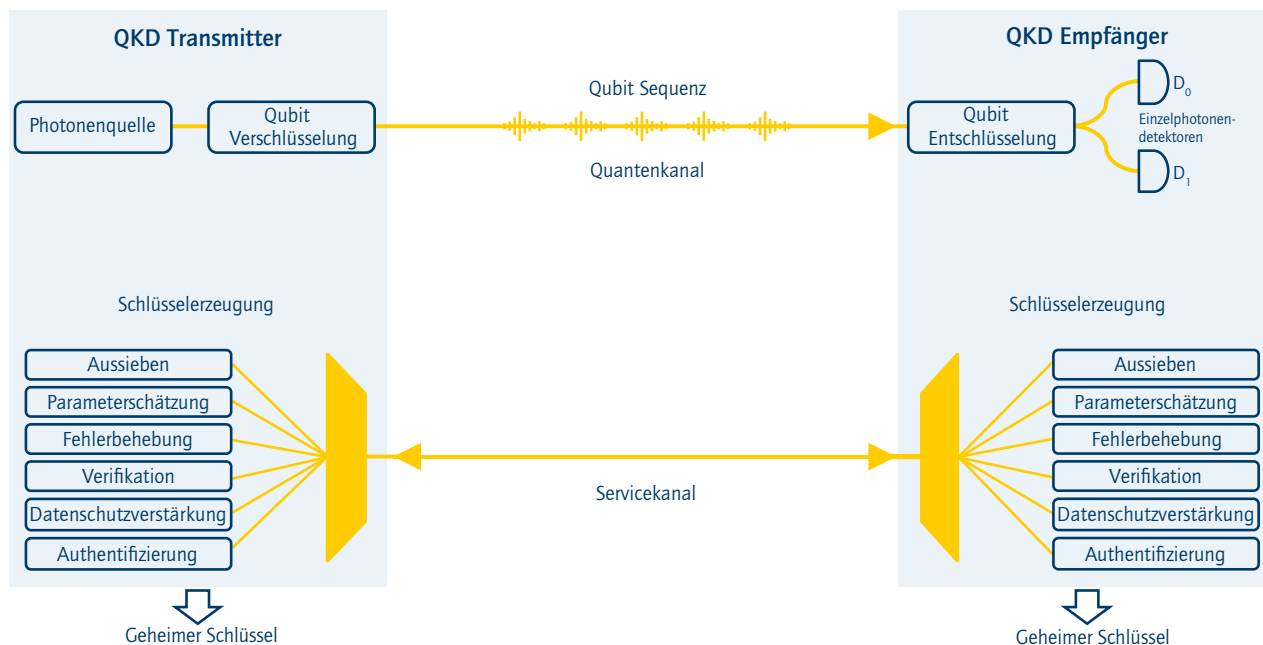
QKD Transmitter

QKD Empfänger

Photonenquelle

Qubit Verschlüsselung

Qubit Sequenz

Quantenkanal

Qubit Entschlüsselung

$D_0$

Einzelphotonendetektoren

$D_1$

Schlüsselerzeugung

Aussieben

Parameterschätzung

Fehlerbehebung

Verifikation

Datenschutzverstärkung

Authentifizierung

Servicekanal

Schlüsselerzeugung

Aussieben

Parameterschätzung

Fehlerbehebung

Verifikation

Datenschutzverstärkung

Authentifizierung

Geheimer Schlüssel

Geheimer Schlüssel